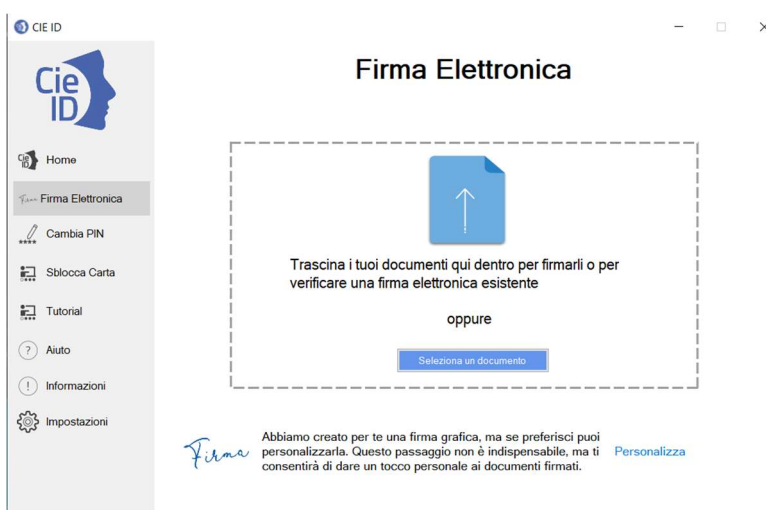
CIE ID

Cie ID

Home

Firma Elettronica

Cambia PIN

Sblocca Carta

Tutorial

Aiuto

Informazioni

Impostazioni

Firma Elettronica

Trascina i tuoi documenti qui dentro per firmarli o per verificare una firma elettronica esistente

oppure

Seleziona un documento

Firma

Abbiamo creato per te una firma grafica, ma se preferisci puoi personalizzarla. Questo passaggio non è indispensabile, ma ti consentirà di dare un tocco personale ai documenti firmati.

Personalizza